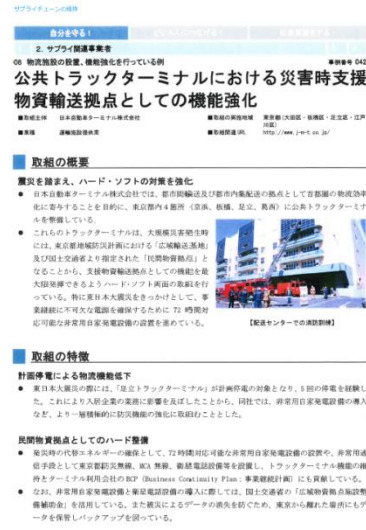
サプライチェーンの維持

自分を守る！ | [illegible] | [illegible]

2. サプライ関連事業者

08 物流施設の設置、機能強化を行っている例

事例番号 042

公共トラックターミナルにおける災害時支援物資輸送拠点としての機能強化

■取組主体 日本自動車ターミナル株式会社
■取組の実施地域 東京都（大田区・板橋区・足立区・江戸川区）
■業種 運輸施設提供業
■取組関連URL http://www.j-n-t.co.jp/

取組の概要

震災を踏まえ、ハード・ソフトの対策を強化

● 日本自動車ターミナル株式会社では、都市間輸送及び都市内集配送の拠点として首都圏の物流効率化に寄与することを目的に、東京都内4箇所（京浜、板橋、足立、葛西）に公共トラックターミナルを整備している。

● これらのトラックターミナルは、大規模災害発生時には、東京都地域防災計画における「広域輸送拠点」及び国土交通省より指定された「民間物資拠点」となることから、支援物資輸送拠点としての機能を最大限発揮できるようハード・ソフト両面の取組を行っている。特に東日本大震災をきっかけとして、事業継続に不可欠な電源を確保するために72時間対応可能な非常用自家発電設備の設置を進めている。

【配送センターでの消防訓練】

取組の特徴

計画停電による物流機能低下

● 東日本大震災の際には、「足立トラックターミナル」が計画停電の対象となり、5回の停電を経験した。これにより入居企業の業務に影響を及ぼしたことから、同社では、非常用自家発電設備の導入など、より一層積極的に防災機能の強化に取組むこととした。

民間物資拠点としてのハード整備

● 発災時の代替エネルギーの確保として、72時間対応可能な非常用自家発電設備の設置や、非常用通信手段として東京都防災無線、MCA無線、衛星電話設備等を設置し、トラックターミナル機能の維持とターミナル利用会社のBCP（Business Continuity Plan：事業継続計画）にも貢献している。

● なお、非常用自家発電設備と衛星電話設備の導入に際しては、国土交通省の「広域物資拠点施設整備補助金」を活用している。また被災によるデータの消失を防ぐため、東京から離れた場所にもデータを保管しバックアップを図っている。